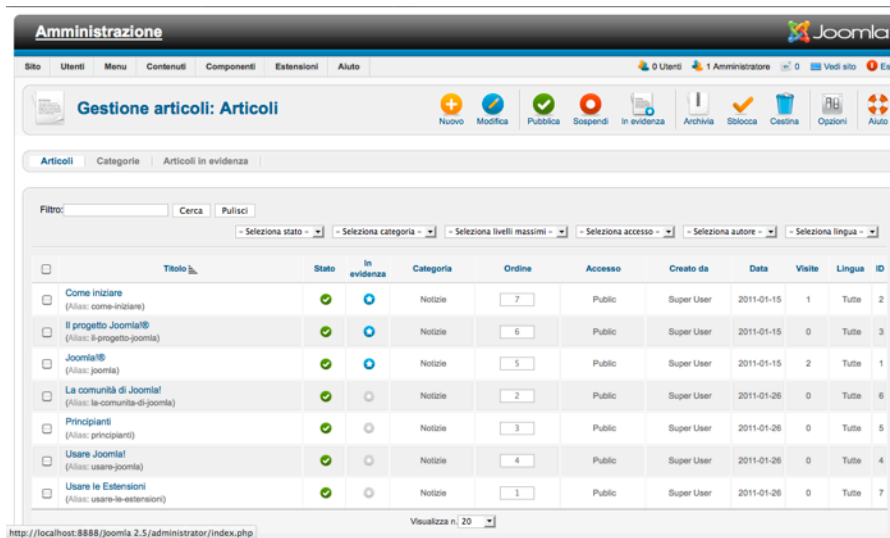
Amministrazione

Joomla

Sito Utenti Menu Contenuti Componenti Estensioni Aiuto

0 Utenti 1 Amministratore 0 Vedi sito Es

Gestione articoli: Articoli

Nuovo Modifica Pubblica Sospendi In evidenza Archivia Sblocca Cestina Opzioni Aiuto

Articoli Categorie Articoli in evidenza

Filtro: Cerca Pulisci

- Seleziona stato - - Seleziona categoria - - Seleziona livelli massimi - - Seleziona accesso - - Seleziona autore - - Seleziona lingua -

| | Titolo | Stato | In evidenza | Categoria | Ordine | Accesso | Creato da | Data | Visite | Lingua | ID |
|---|---|---|---|---|---|---|---|---|---|---|---|
| | Come iniziare (Alias: come-iniziare) | | | Notizie | 7 | Public | Super User | 2011-01-15 | 1 | Tutte | 2 |
| | Il progetto Joomla!® (Alias: il-progetto-joomla) | | | Notizie | 6 | Public | Super User | 2011-01-15 | 0 | Tutte | 3 |
| | Joomla!® (Alias: joomla) | | | Notizie | 5 | Public | Super User | 2011-01-15 | 2 | Tutte | 1 |
| | La comunità di Joomla! (Alias: la-comunita-di-joomla) | | | Notizie | 2 | Public | Super User | 2011-01-26 | 0 | Tutte | 6 |
| | Principianti (Alias: principianti) | | | Notizie | 3 | Public | Super User | 2011-01-26 | 0 | Tutte | 5 |
| | Usare Joomla! (Alias: usare-joomla) | | | Notizie | 4 | Public | Super User | 2011-01-26 | 0 | Tutte | 4 |
| | Usare le Estensioni (Alias: usare-le-estensioni) | | | Notizie | 1 | Public | Super User | 2011-01-26 | 0 | Tutte | 7 |

Visualizza n. 20

http://localhost:8888/Joomla 2.5/administrator/index.php